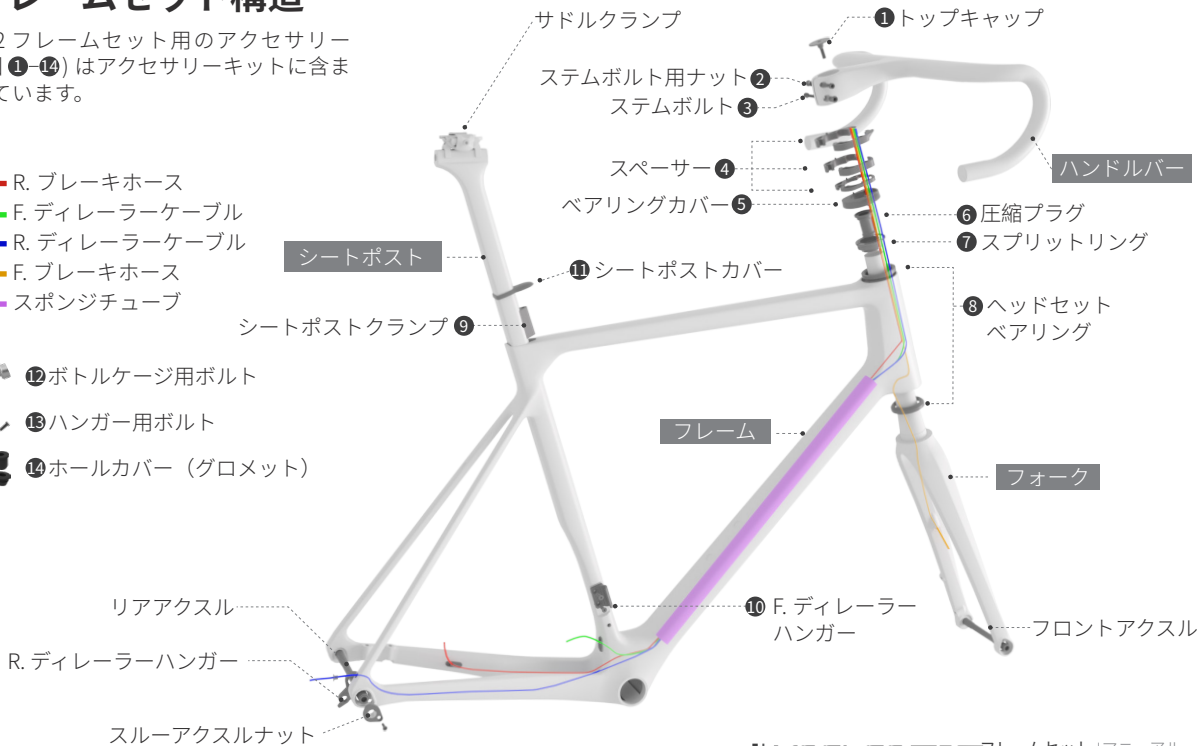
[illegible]レームセット構造

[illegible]2 フレームセット用のアクセサリー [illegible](❶–⓮) はアクセサリーキットに含ま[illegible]ています。

R. ブレーキホース
F. ディレーラーケーブル
R. ディレーラーケーブル
F. ブレーキホース
スポンジチューブ

⓬ボトルケージ用ボルト
⓭ハンガー用ボルト
⓮ホールカバー（グロメット）

サドルクランプ
❶トップキャップ
ステムボルト用ナット❷
ステムボルト❸
ハンドルバー
スペーサー❹
ベアリングカバー❺
❻圧縮プラグ
❼スプリットリング
シートポスト
⓫シートポストカバー
❽ヘッドセット ベアリング
シートポストクランプ❾
フレーム
フォーク
❿ F. ディレーラー ハンガー
リアアクスル
フロントアクスル
R. ディレーラーハンガー
スルーアクスルナット
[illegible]